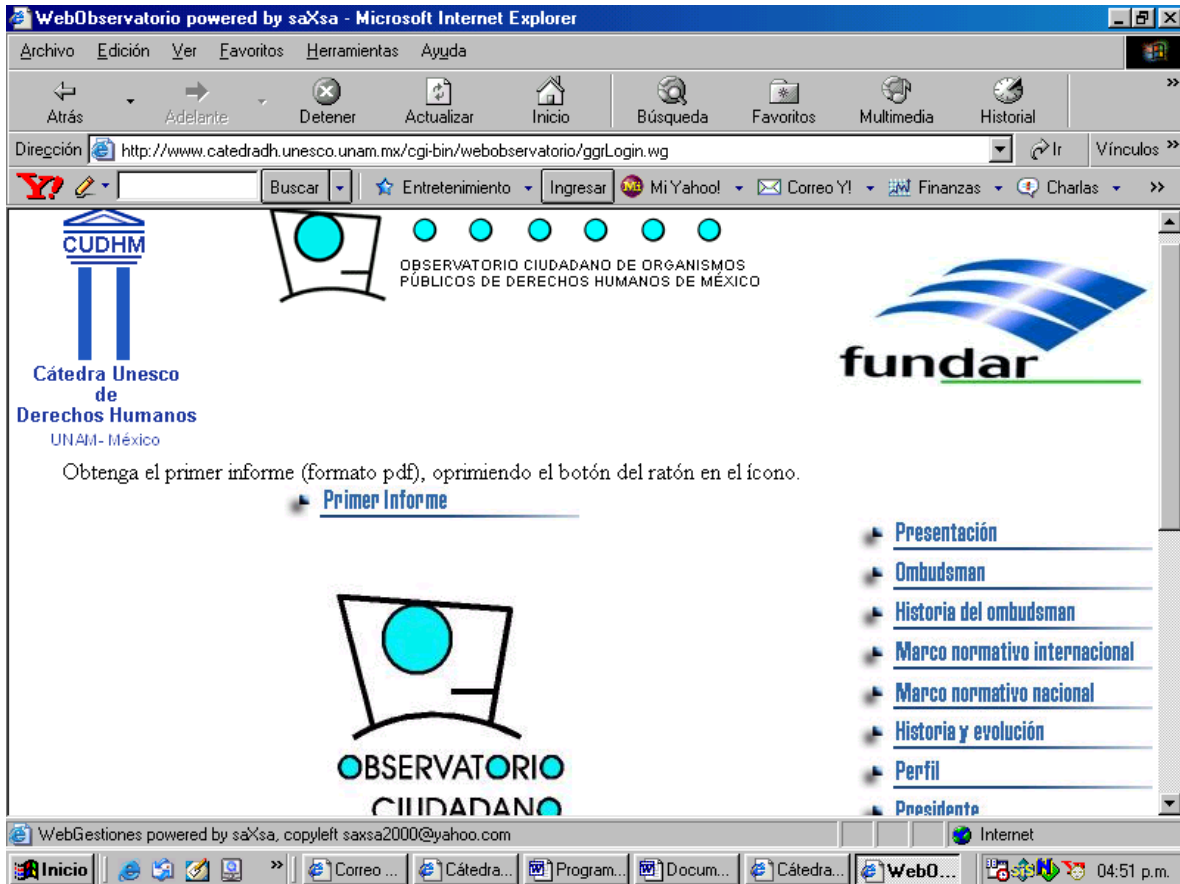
WebObservatorio powered by saXsa - Microsoft Internet Explorer

Archivo Edición Ver Favoritos Herramientas Ayuda

Atrás Adelante Detener Actualizar Inicio Búsqueda Favoritos Multimedia Historial

Dirección http://www.catedradh.unesco.unam.mx/cgi-bin/webobservatorio/ggrLogin.wg Ir Vínculos

Buscar Entretenimiento Ingresar Mi Yahoo! Correo Y! Finanzas Charlas

CUDHM

Cátedra Unesco de Derechos Humanos
UNAM- México

OBSERVATORIO CIUDADANO DE ORGANISMOS PÚBLICOS DE DERECHOS HUMANOS DE MÉXICO

fundar

Obtenga el primer informe (formato pdf), oprimiendo el botón del ratón en el ícono.

Primer Informe

Presentación
Ombudsman
Historia del ombudsman
Marco normativo internacional
Marco normativo nacional
Historia y evolución
Perfil
Presidente

OBSERVATORIO
CIUDADANO

WebGestiones powered by saXsa, copyleft saxsa2000@yahoo.com Internet

Inicio Correo ... Cátedra... Program... Docum... Cátedra... WebO... 04:51 p.m.